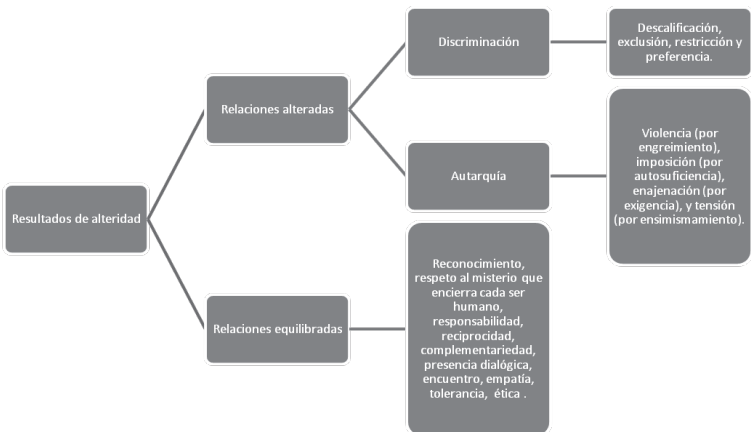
Resultados de alteridad

Relaciones alteradas

Discriminación

Descalificación, exclusión, restricción y preferencia.

Autarquía

Violencia (por engreimiento), imposición (por autosuficiencia), enajenación (por exigencia), y tensión (por ensimismamiento).

Relaciones equilibradas

Reconocimiento, respeto al misterio que encierra cada ser humano, responsabilidad, reciprocidad, complementariedad, presencia dialógica, encuentro, empatía, tolerancia, ética .